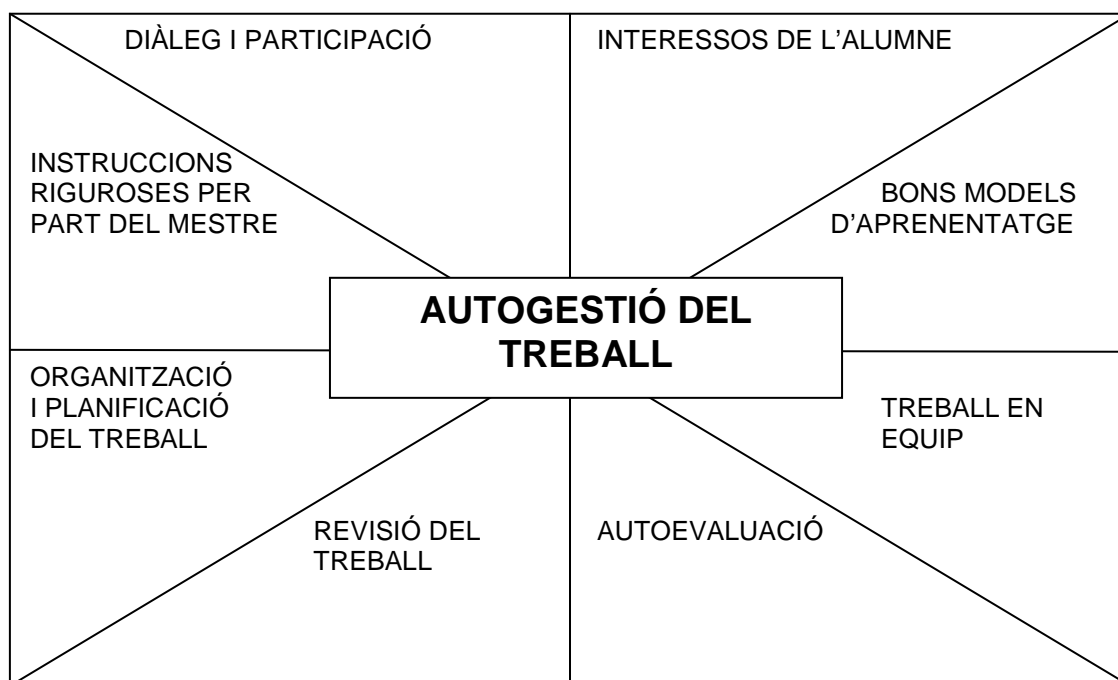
DIÀLEG I PARTICIPACIÓ

INTERESSOS DE L'ALUMNE

INSTRUCCIONS RIGUROSES PER PART DEL MESTRE

BONS MODELS D'APRENENTATGE

AUTOGESTIÓ DEL TREBALL

ORGANITZACIÓ I PLANIFICACIÓ DEL TREBALL

TREBALL EN EQUIP

REVISIÓ DEL TREBALL

AUTOEVALUACIÓ